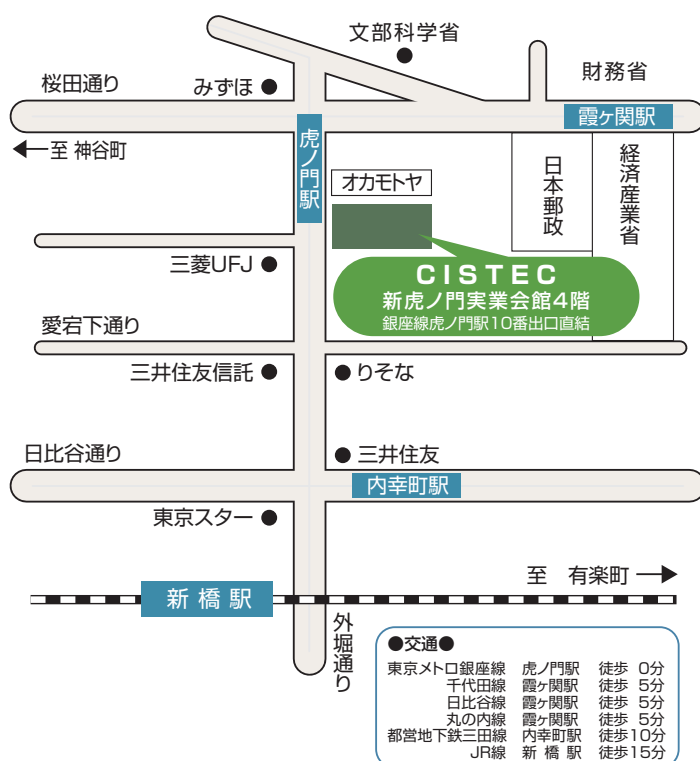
文部科学省

財務省

桜田通り

みずほ

霞ヶ関駅

至 神谷町

虎ノ門駅

オカモトヤ

日本郵政

経済産業省

CISTEC
新虎ノ門実業会館4階
銀座線虎ノ門駅10番出口直結

三菱UFJ

愛宕下通り

三井住友信託

りそな

日比谷通り

三井住友

内幸町駅

東京スター

至 有楽町

新橋駅

外堀通り

●交通●

| | | |
|---|---|---|
| 東京メトロ銀座線 | 虎ノ門駅 | 徒歩 0分 |
| 千代田線 | 霞ヶ関駅 | 徒歩 5分 |
| 日比谷線 | 霞ヶ関駅 | 徒歩 5分 |
| 丸の内線 | 霞ヶ関駅 | 徒歩 5分 |
| 都営地下鉄三田線 | 内幸町駅 | 徒歩10分 |
| JR線 | 新 橋 駅 | 徒歩15分 |